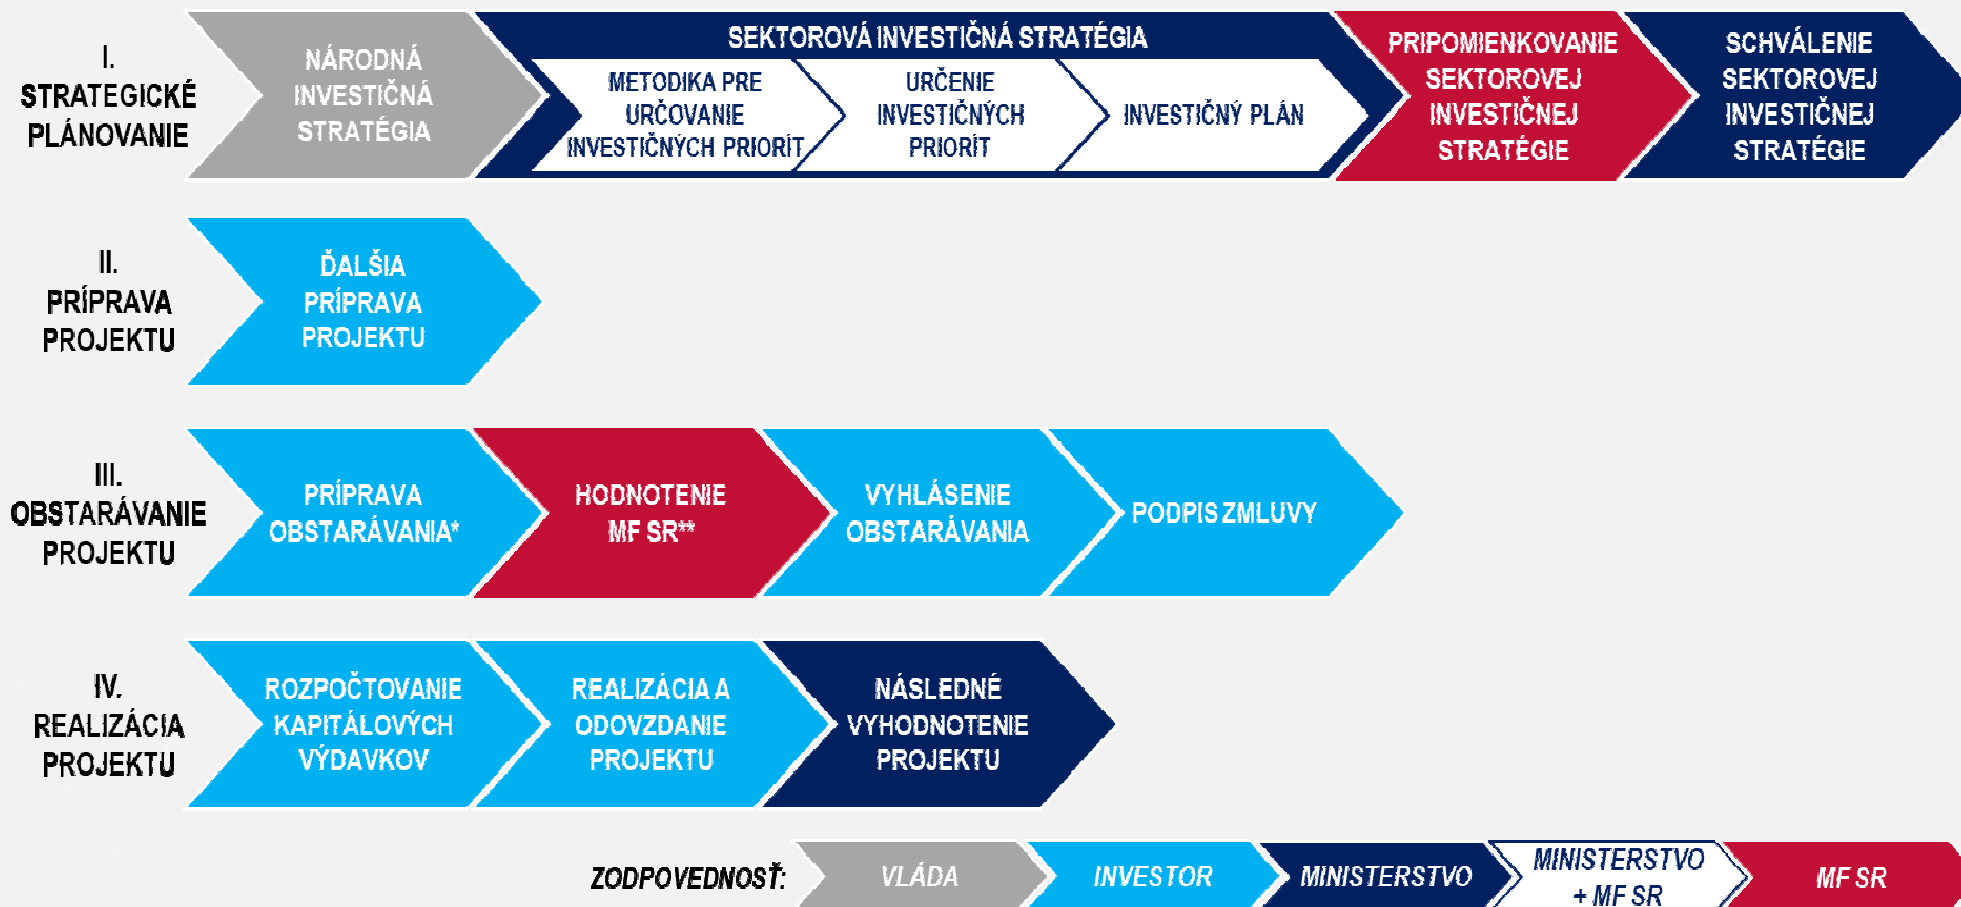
I.
STRATEGICKÉ PLÁNOVANIE

NÁRODNÁ INVESTIČNÁ STRATÉGIA

SEKTOROVÁ INVESTIČNÁ STRATÉGIA

METODIKA PRE URČOVANIE INVESTIČNÝCH PRIORÍT

URČENIE INVESTIČNÝCH PRIORÍT

INVESTIČNÝ PLÁN

PRIPOMIENKOVANIE SEKTOROVEJ INVESTIČNEJ STRATÉGIE

SCHVÁLENIE SEKTOROVEJ INVESTIČNEJ STRATÉGIE

II.
PRÍPRAVA PROJEKTU

ĎALŠIA PRÍPRAVA PROJEKTU

III.
OBSTARÁVANIE PROJEKTU

PRÍPRAVA OBSTARÁVANIA*

HODNOTENIE MF SR**

VYHLÁSENIE OBSTARÁVANIA

PODPIS ZMLUVY

IV.
REALIZÁCIA PROJEKTU

ROZPOČTOVANIE KAPITÁLOVÝCH VÝDAVKOV

REALIZÁCIA A ODOVZDANIE PROJEKTU

NÁSLEDNÉ VYHODNOTENIE PROJEKTU

ZODPOVEDNOSŤ:

VLÁDA

INVESTOR

MINISTERSTVO

MINISTERSTVO + MF SR

MF SR